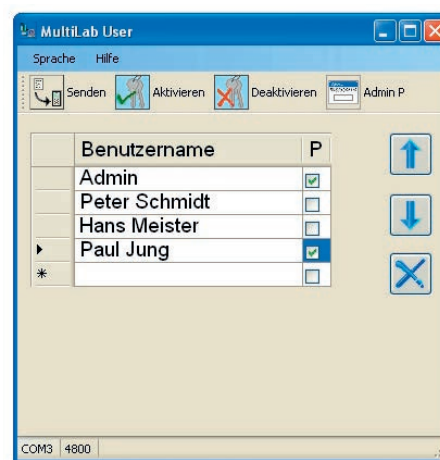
MultiLab User

Sprache Hilfe

Senden Aktivieren Deaktivieren Admin P

| | Benutzername | P |
|---|---|---|
| | Admin | ☑ |
| | Peter Schmidt | ☐ |
| | Hans Meister | ☐ |
| ▸ | Paul Jung | ☑ |
| * | | ☐ |

COM3 4800